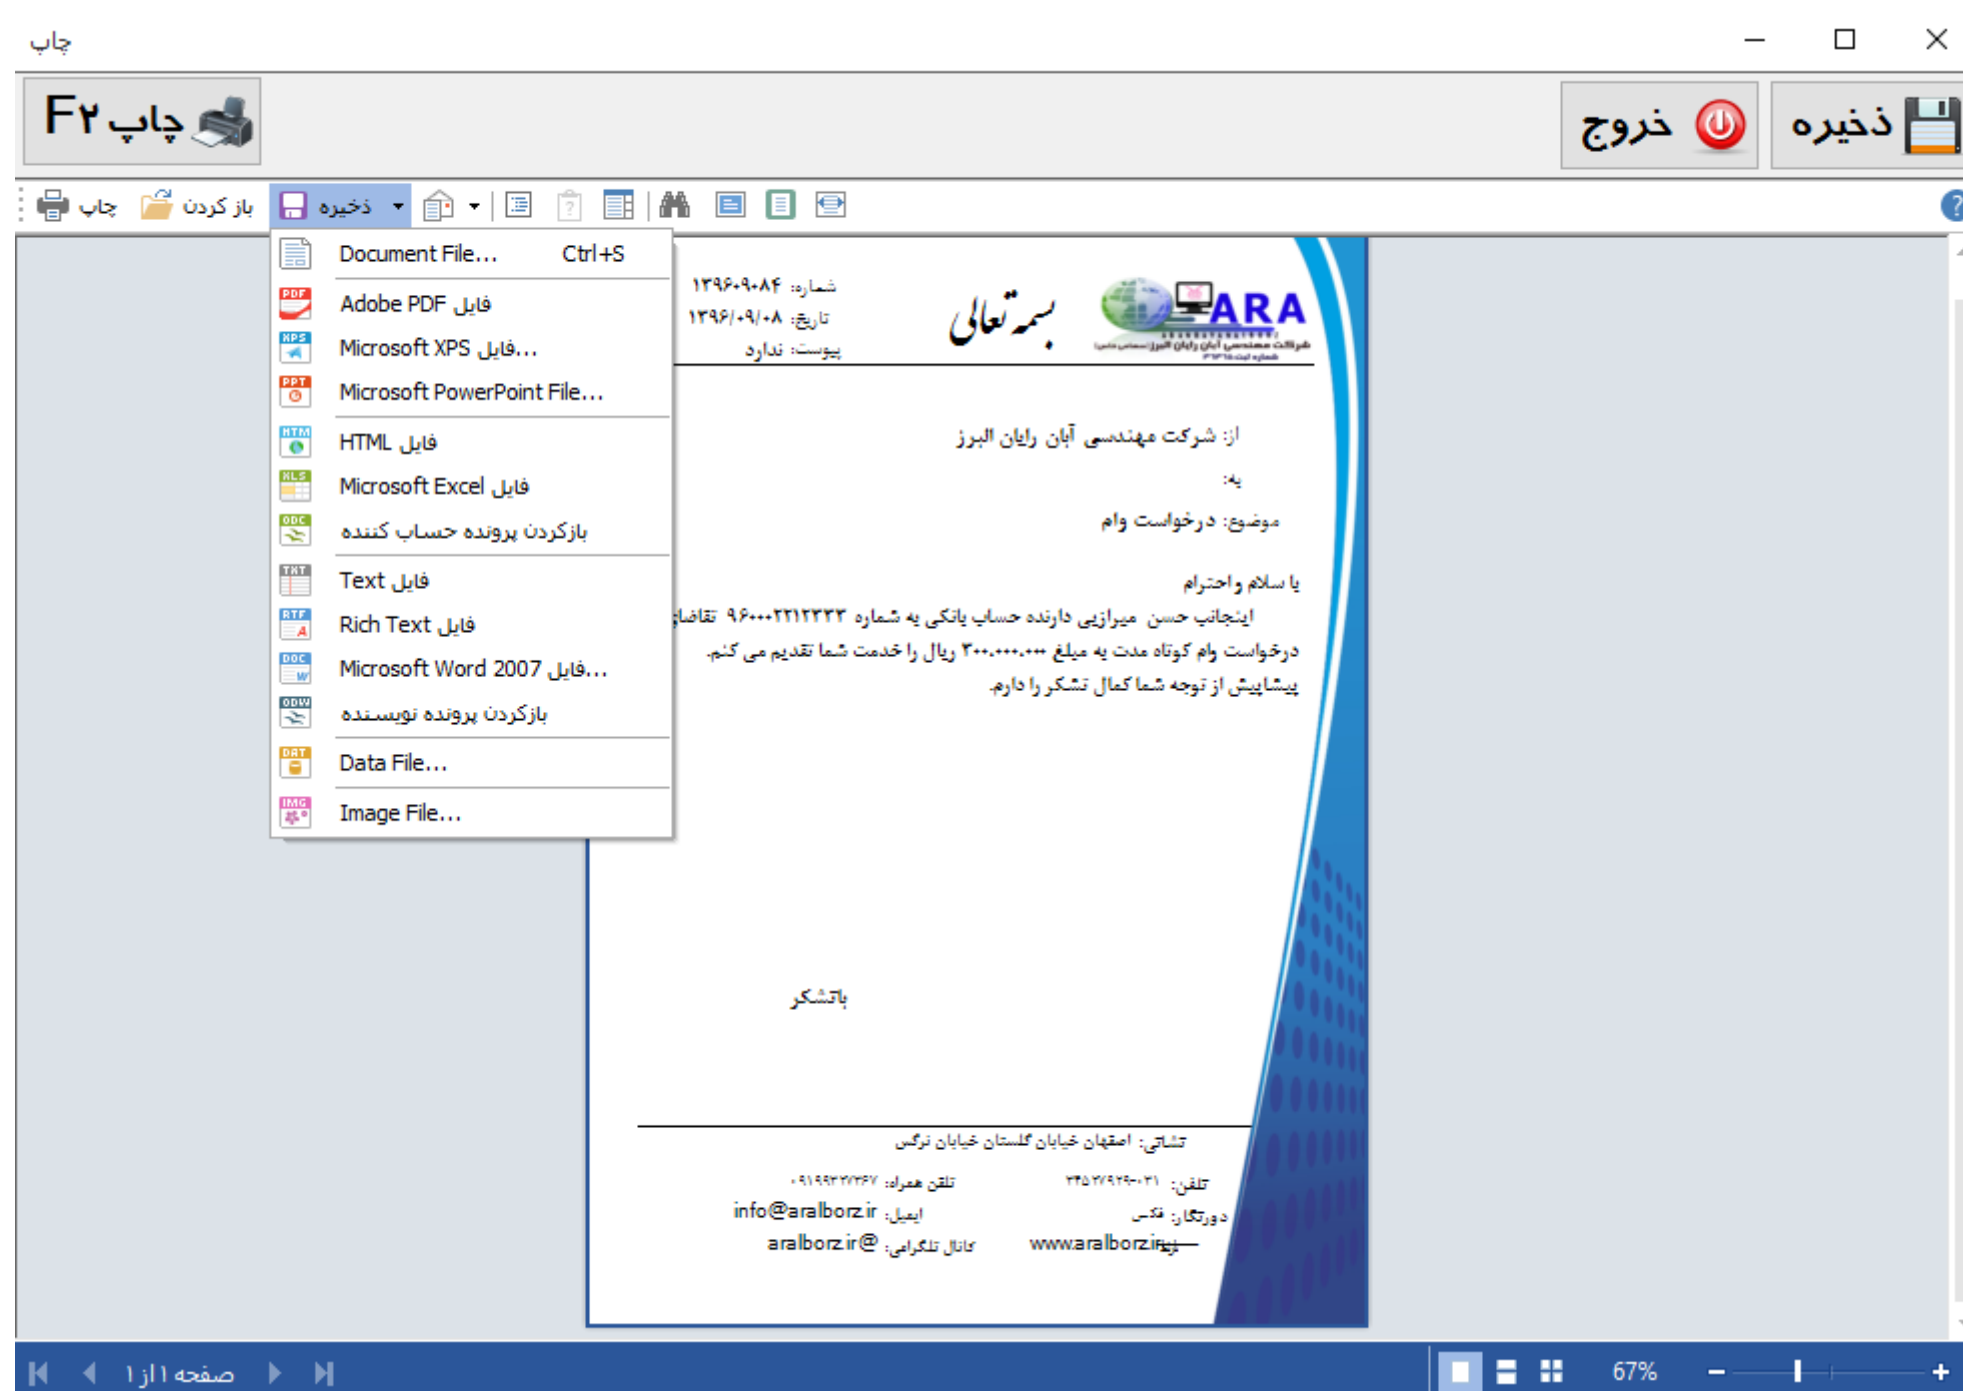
چاپ

چاپ F۲

خروج

ذخیره

چاپ باز کردن ذخیره

Document File... Ctrl+S
Adobe PDF فایل
Microsoft XPS فایل...
Microsoft PowerPoint File...
HTML فایل
Microsoft Excel فایل
بازکردن پرونده حساب کننده
Text فایل
Rich Text فایل
Microsoft Word 2007 فایل...
بازکردن پرونده نویسنده
Data File...
Image File...

ARA
شرکت مهندسی آبان رایان البرز

بسمه تعالی

شماره: ۱۳۹۶۰۹۰۸۴
تاریخ: ۱۳۹۶/۰۹/۰۸
پیوست: ندارد

از: شرکت مهندسی آبان رایان البرز
به:
موضوع: درخواست وام

با سلام و احترام
اینجانب حسن میرزایی دارنده حساب بانکی به شماره ۹۶۰۰۰۲۲۱۲۳۳۳ تقاضای
درخواست وام کوتاه مدت به مبلغ ۳۰۰،۰۰۰،۰۰۰ ریال را خدمت شما تقدیم می کنم.
پیشاپیش از توجه شما کمال تشکر را دارم.

باتشکر

نشانی: اصفهان خیابان گلستان خیابان نرگس
تلفن: ۰۳۱-۳۴۵۲۷۹۲۹ تلفن همراه: ۰۹۱۹۹۳۲۷۳۴۷
دورنگار: فکس ایمیل: info@aralborz.ir
وب: www.aralborz.ir کانال تلگرامی: aralborz.ir@

صفحه ۱ از ۱

67%